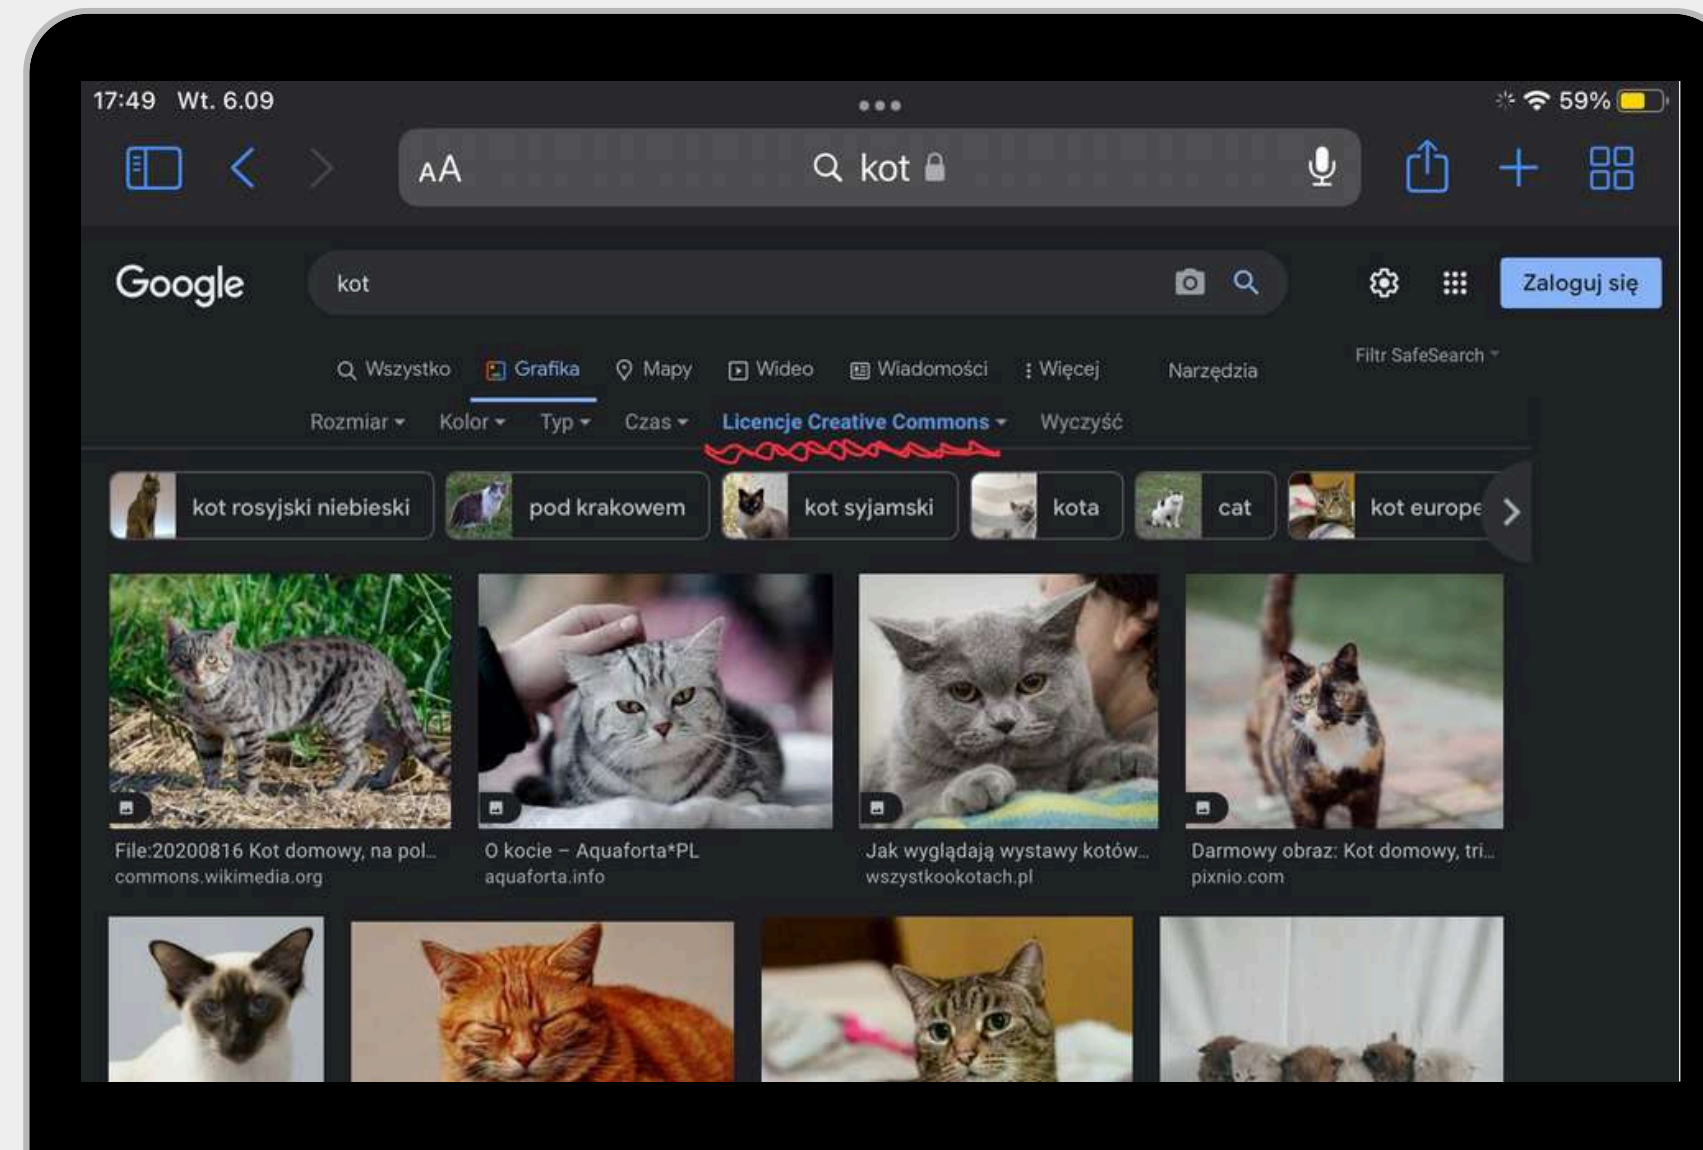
17:49 Wt. 6.09

59%

AA kot

Google

kot

Zaloguj się

Wszystko Grafika Mapy Wideo Wiadomości Więcej Narzędzia

Filtr SafeSearch

Rozmiar Kolor Typ Czas Licencje Creative Commons Wyczyść

kot rosyjski niebieski pod krakowem kot syjamski kota cat kot europe

File:20200816 Kot domowy, na pol...
commons.wikimedia.org

O kocie – Aquaforta*PL
aquaforta.info

Jak wyglądają wystawy kotów...
wszystkookotach.pl

Darmowy obraz: Kot domowy, tri...
pixnio.com